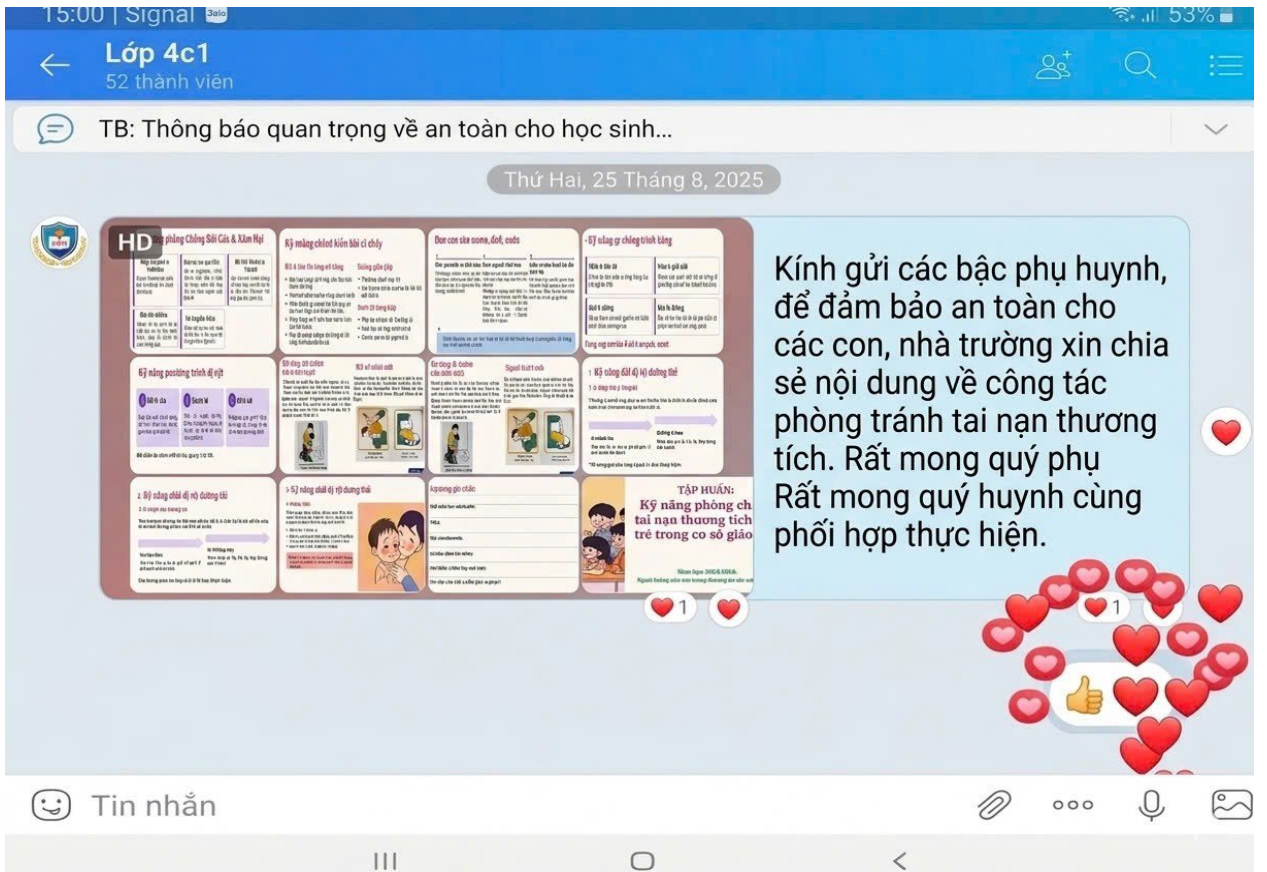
15:00 | Signal

53%

Lớp 4c1
52 thành viên

TB: Thông báo quan trọng về an toàn cho học sinh...

Thứ Hai, 25 Tháng 8, 2025

HD

Kính gửi các bậc phụ huynh, để đảm bảo an toàn cho các con, nhà trường xin chia sẻ nội dung về công tác phòng tránh tai nạn thương tích. Rất mong quý phụ Rất mong quý huynh cùng phối hợp thực hiện.

TẬP HUẤN:
Kỹ năng phòng ch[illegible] tai nạn thương tích trẻ trong cơ sở giáo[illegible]

1

1

Tin nhắn